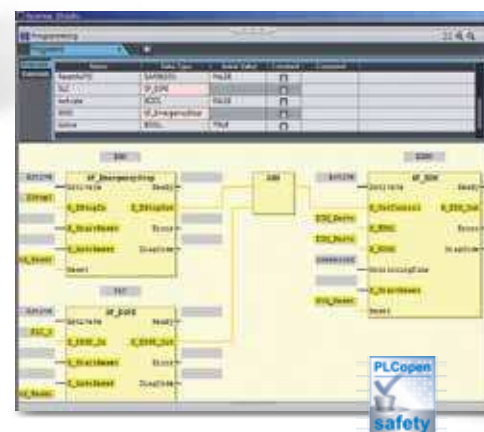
Programming

| Name | Data Type | Initial Value | Constant | Comment |
|---|---|---|---|---|
| ResetInTS | SAFEBOOL | FALSE | | |
| SLC | SF_ESPE | | | |
| Activate | BOOL | FALSE | | |
| ESD | SF_EmergencyStop | | | |
| Active | BOOL | TRUE | | |

SF_EmergencyStop
Activate
Ready
S_EStopIn
S_EStopOut
S_StartReset
Error
S_AutoReset
DiagCode
Reset

SF_ESPE
Activate
Ready
S_ESPE_In
S_ESPE_Out
S_StartReset
Error
S_AutoReset
DiagCode
Reset

AND

SF_EDM
Activate
Ready
S_OutControl
S_EDM_Out
S_EDM1
Error
S_EDM2
DiagCode
MonitoringTime
S_StartReset
Reset

PLCopen
safety